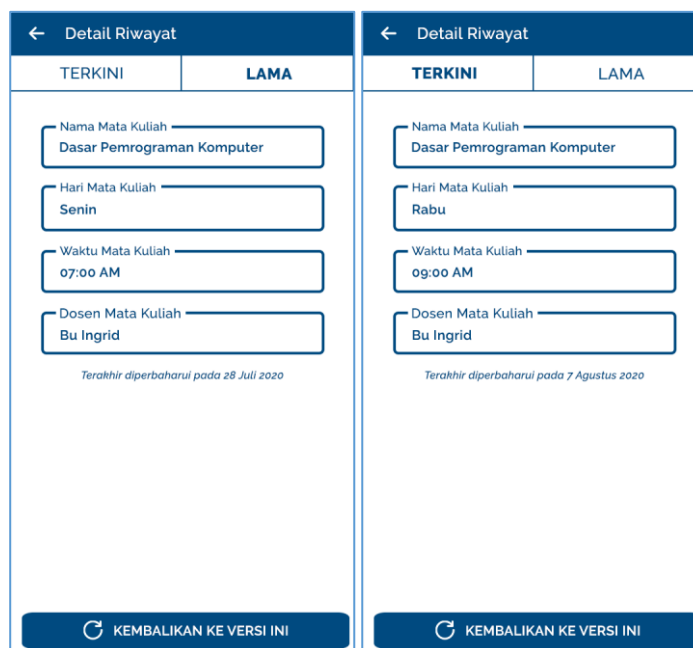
Detail Riwayat

TERKINI | LAMA

Nama Mata Kuliah
Dasar Pemrograman Komputer

Hari Mata Kuliah
Senin

Waktu Mata Kuliah
07:00 AM

Dosen Mata Kuliah
Bu Ingrid

Terakhir diperbaharui pada 28 Juli 2020

KEMBALIKAN KE VERSI INI

Detail Riwayat

TERKINI | LAMA

Nama Mata Kuliah
Dasar Pemrograman Komputer

Hari Mata Kuliah
Rabu

Waktu Mata Kuliah
09:00 AM

Dosen Mata Kuliah
Bu Ingrid

Terakhir diperbaharui pada 7 Agustus 2020

KEMBALIKAN KE VERSI INI